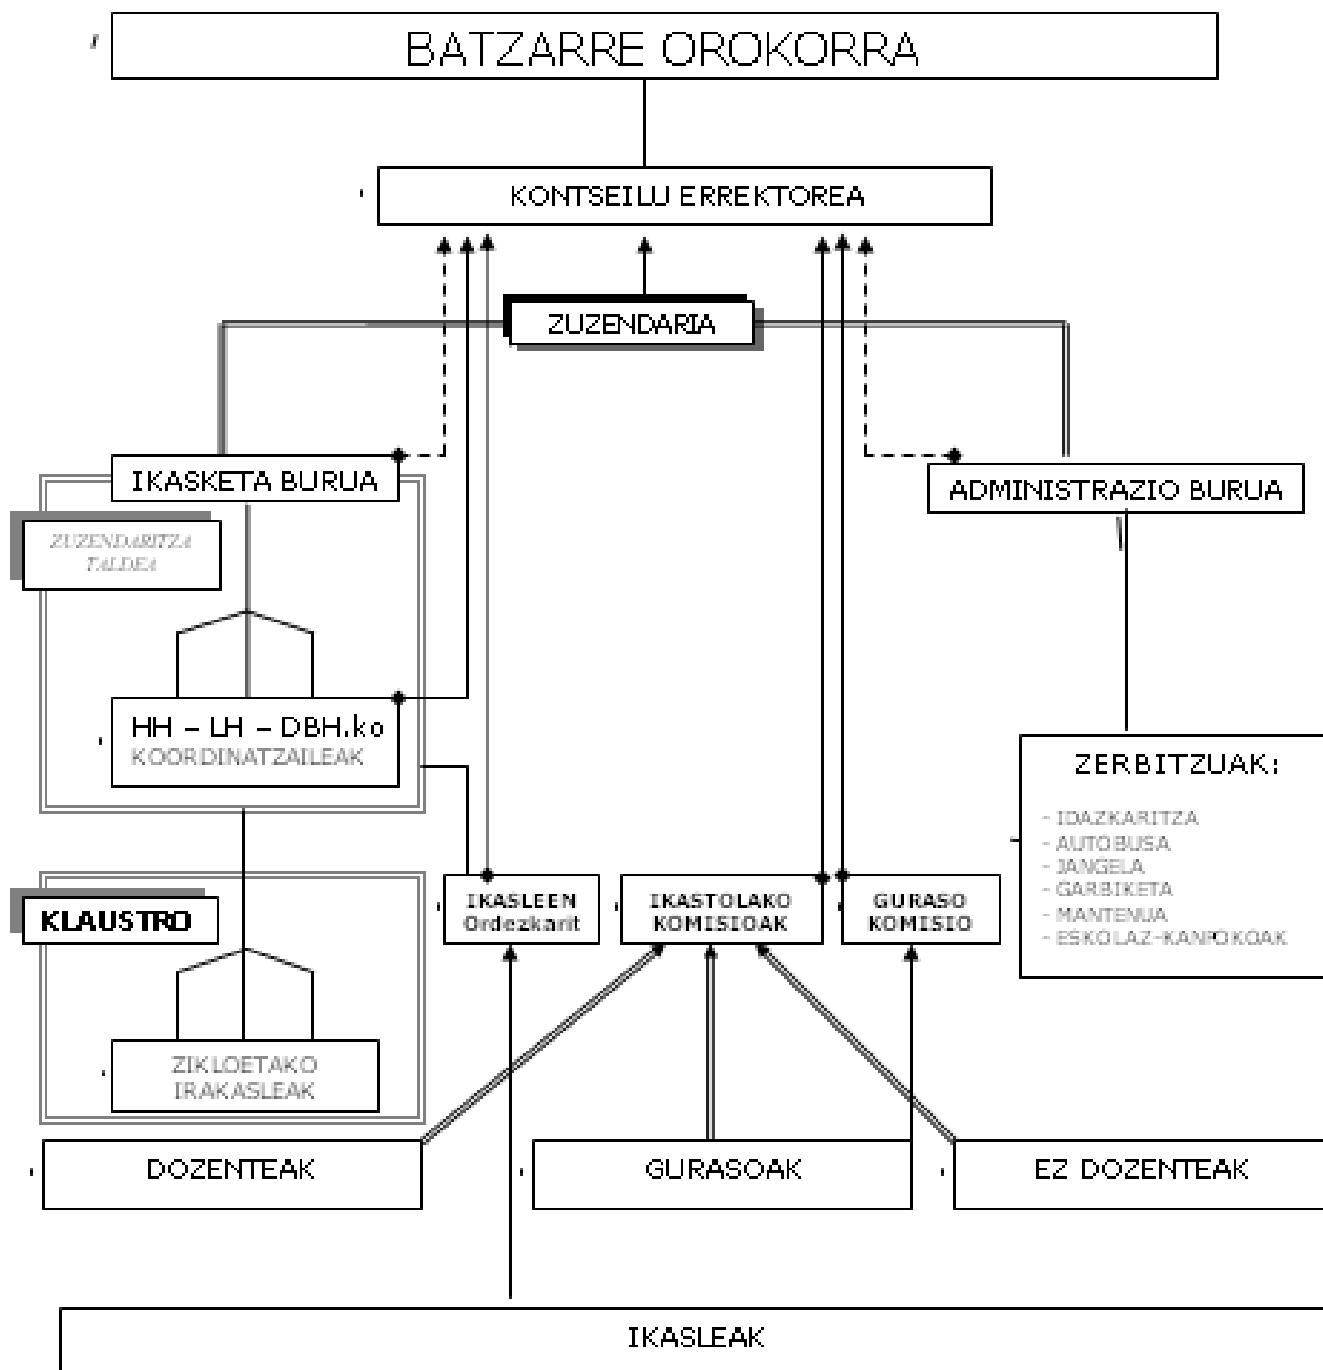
BATZARRE OROKORRA

KONTSEILU ERREKTOREA

ZUZENDARIA

IKASKETA BURUA

ADMINISTRAZIO BURUA

ZUZENDARITZA TALDEA

HH – LH – DBH.ko
KOORDINATZAILEAK

ZERBITZUAK:

- IDAZKARITZA
- AUTOBUSA
- JANGELA
- GARBIKETA
- MANTENUA
- ESKOLAZ-KANPOKOAK

KLAUSTRO

IKASLEEN Ordezkarit

IKASTOLAKO KOMISIOAK

GURASO KOMISIO

ZIKLOETAKO IRAKASLEAK

DOZENTEAK

GURASOAK

EZ DOZENTEAK

IKASLEAK